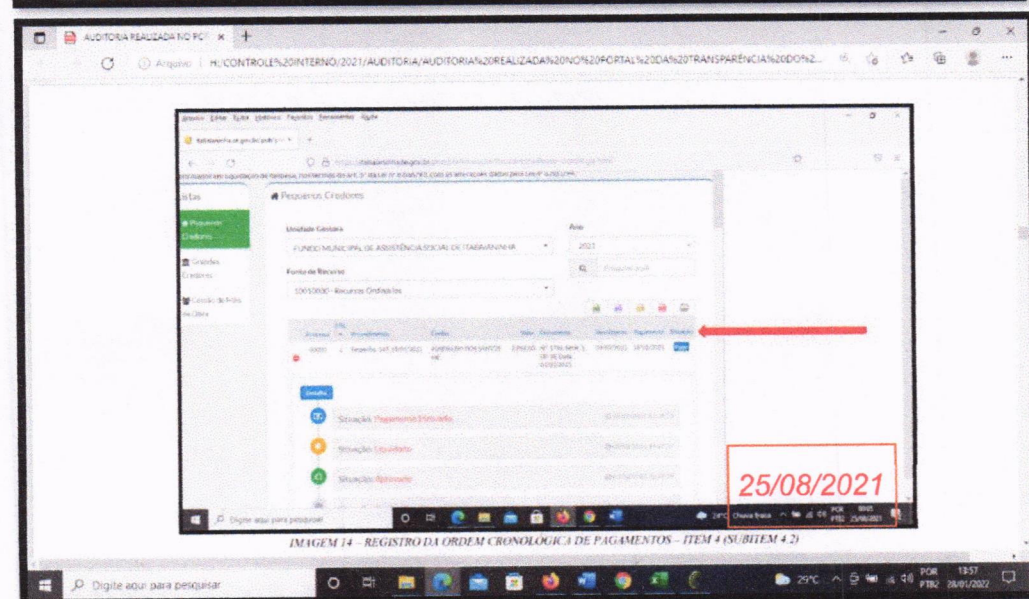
AUDITORIA REALIZADA NO PORT ×  +

Arquivo | H:/CONTROLE%20INTERNO/2021/AUDITORIA/AUDITORIA%20REALIZADA%20NO%20PORTAL%20DA%20TRANSPARÊNCIA%20DO%2...

Arquivo Editar Exibir Histórico Favoritos Ferramentas Ajuda

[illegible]

Listas

Pequenos Credores

Grandes Credores

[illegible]

Pequenos Credores

Unidade Gestora

FUNDO MUNICIPAL DE ASSISTÊNCIA SOCIAL DE ITABAIANINHA

Ano

2021

Fonte de Recurso

10010000 - Recursos Ordinários

Situação: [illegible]

Situação: Liquidado

Situação: Empenhado

25/08/2021

Digite aqui para pesquisar

29°C Chuva fraca POR PTB2 25/08/2021

IMAGEM 14 – REGISTRO DA ORDEM CRONOLÓGICA DE PAGAMENTOS – ITEM 4 (SUBITEM 4.2)

Digite aqui para pesquisar

29°C POR PTB2 13:57 28/01/2022